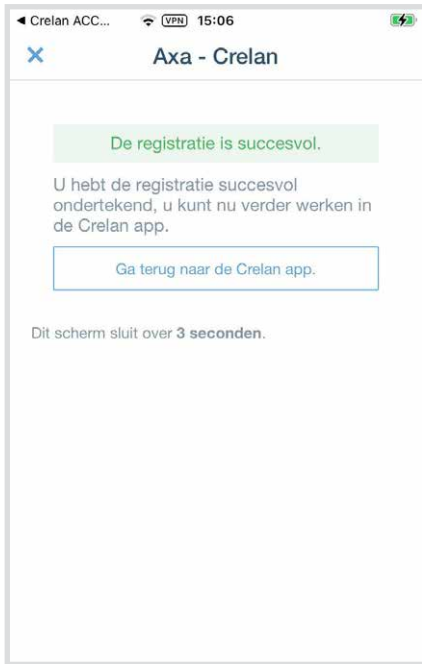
◀ Crelan ACC... VPN 15:06

×

Axa - Crelan

De registratie is succesvol.

U hebt de registratie succesvol ondertekend, u kunt nu verder werken in de Crelan app.

Ga terug naar de Crelan app.

Dit scherm sluit over **3 seconden**.